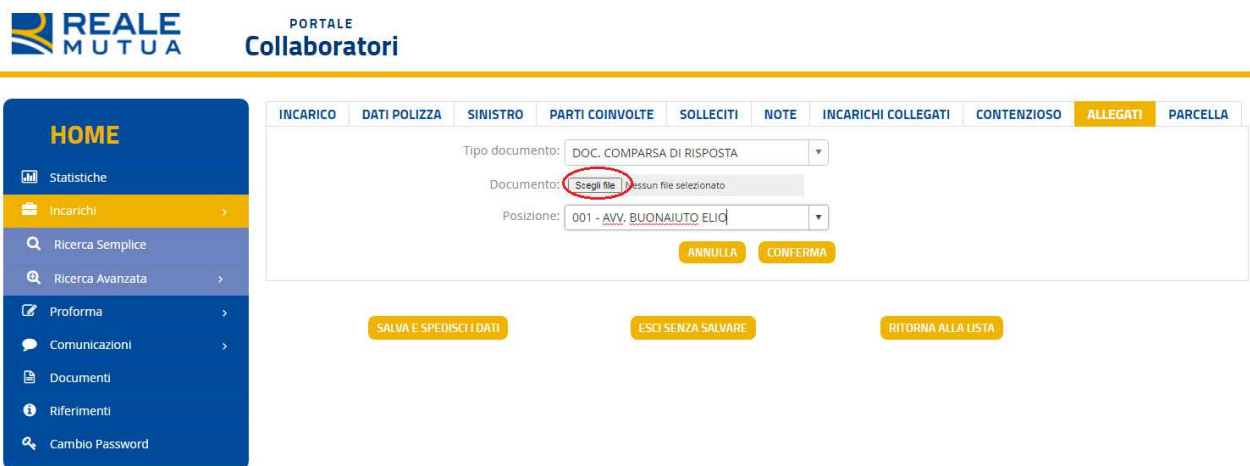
REALE MUTUA

PORTALE
Collaboratori

HOME

Statistiche
Incarichi
Ricerca Semplice
Ricerca Avanzata
Proforma
Comunicazioni
Documenti
Riferimenti
Cambio Password

INCARICO | DATI POLIZZA | SINISTRO | PARTI COINVOLTE | SOLLECITI | NOTE | INCARICHI COLLEGATI | CONTENZIOSO | ALLEGATI | PARCELLA

Tipo documento: DOC. COMPARSA DI RISPOSTA

Documento: Scegli file Nessun file selezionato

Posizione: 001 - AVV. BUONAIUTO ELIO

ANNULLA CONFERMA

SALVA E SPEDISCI I DATI

ESCI SENZA SALVARE

RITORNA ALLA LISTA